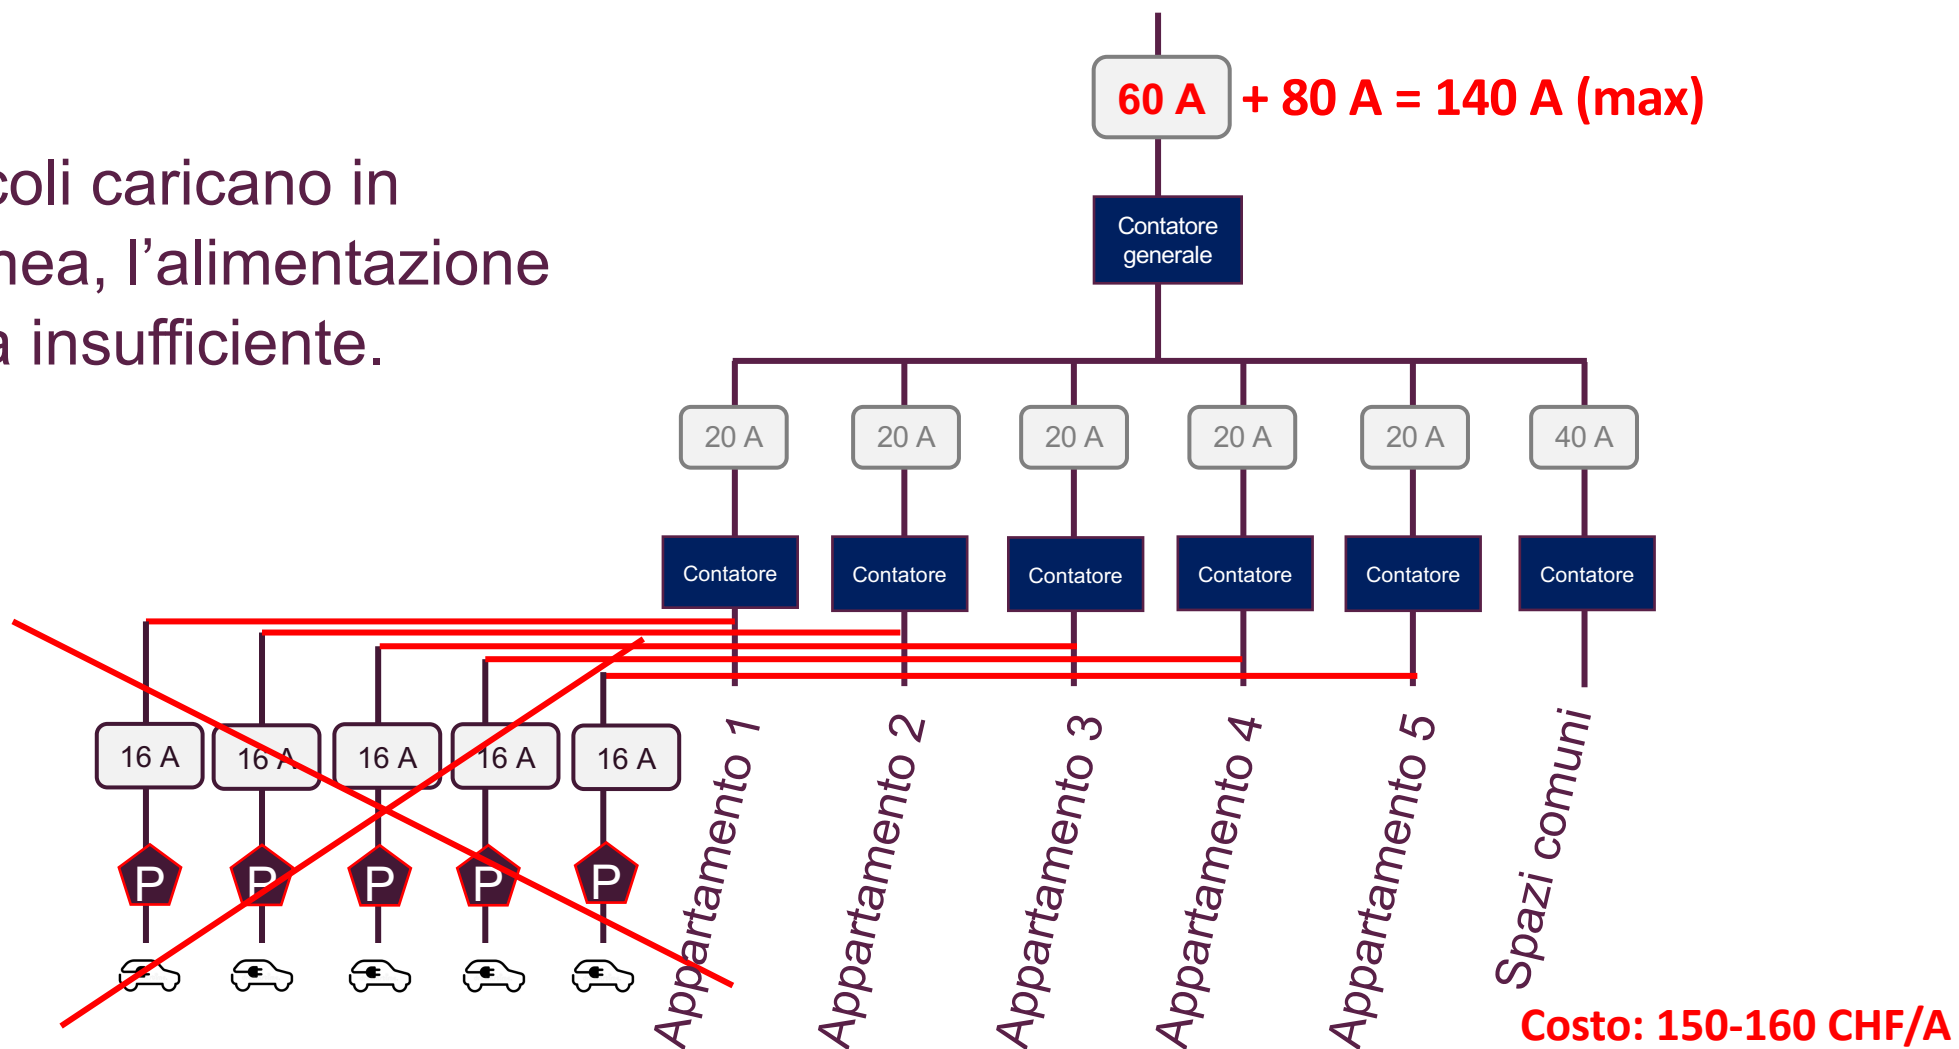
60 A + 80 A = 140 A (max)

coli caricano in
nea, l'alimentazione
a insufficiente.

Contatore generale

20 A
20 A
20 A
20 A
20 A
40 A

Contatore
Contatore
Contatore
Contatore
Contatore
Contatore

16 A
16 A
16 A
16 A
16 A

P
P
P
P
P

Appartamento 1
Appartamento 2
Appartamento 3
Appartamento 4
Appartamento 5
Spazi comuni

Costo: 150-160 CHF/A